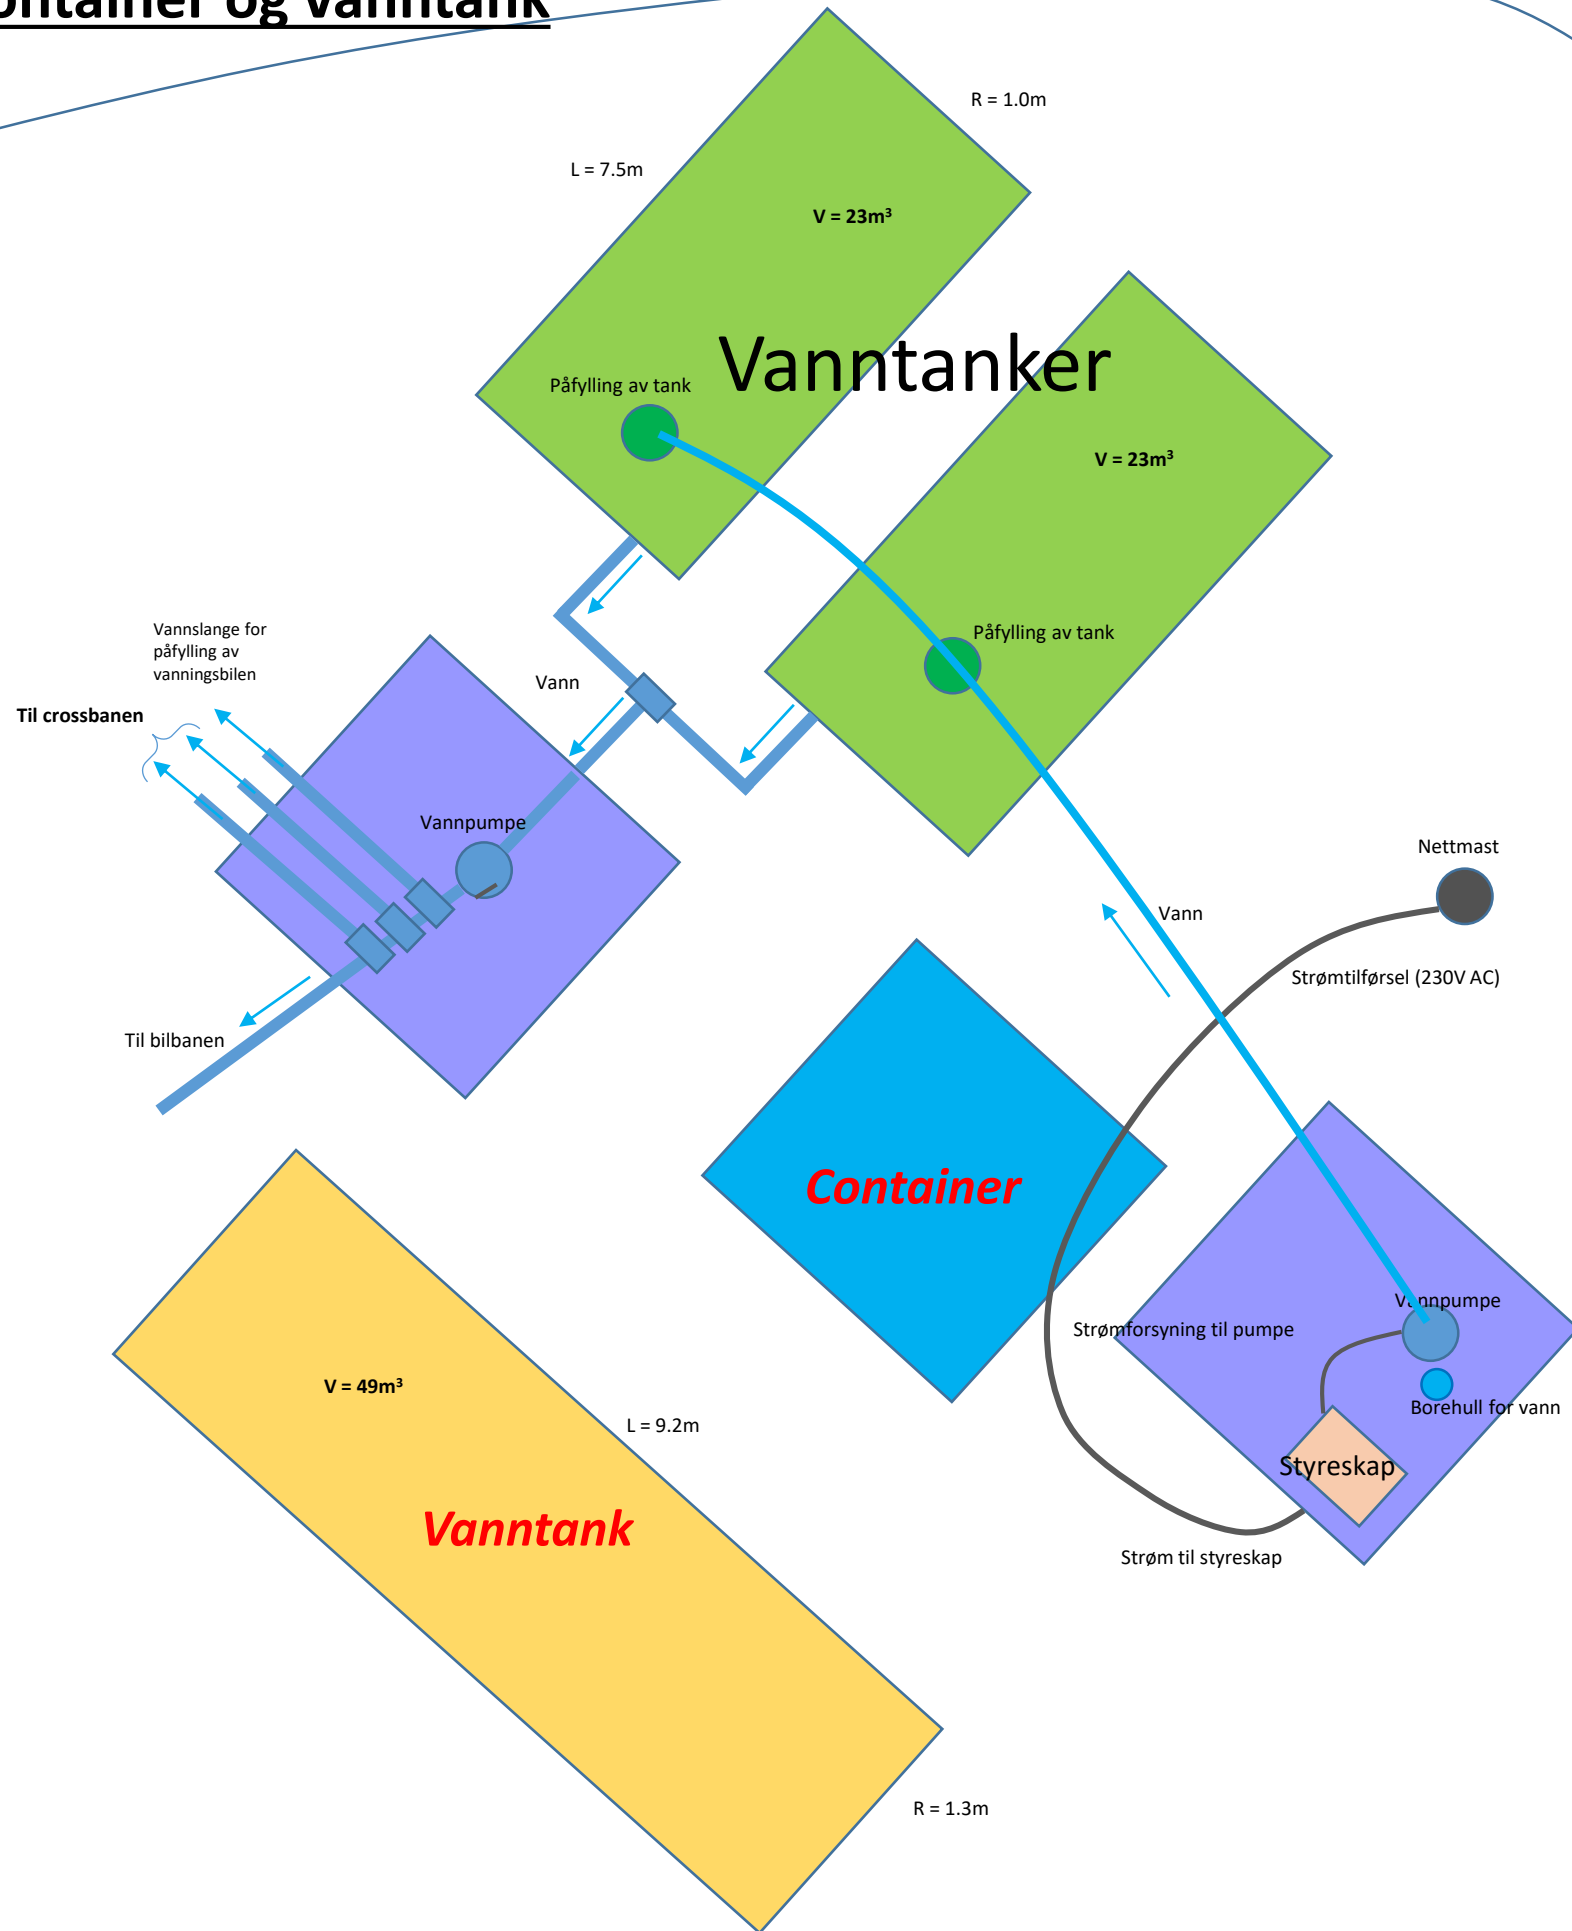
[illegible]ntainer og vanntank

R = 1.0m

L = 7.5m

V = 23m³

Vanntanker

Påfylling av tank

V = 23m³

Påfylling av tank

Vannslange for påfylling av vanningsbilen

Til crossbanen

Vann

Vannpumpe

Nettmast

Vann

Strømtilførsel (230V AC)

Til bilbanen

Container

Vannpumpe

Strømforsyning til pumpe

Borehull for vann

Styreskap

V = 49m³

L = 9.2m

Vanntank

Strøm til styreskap

R = 1.3m